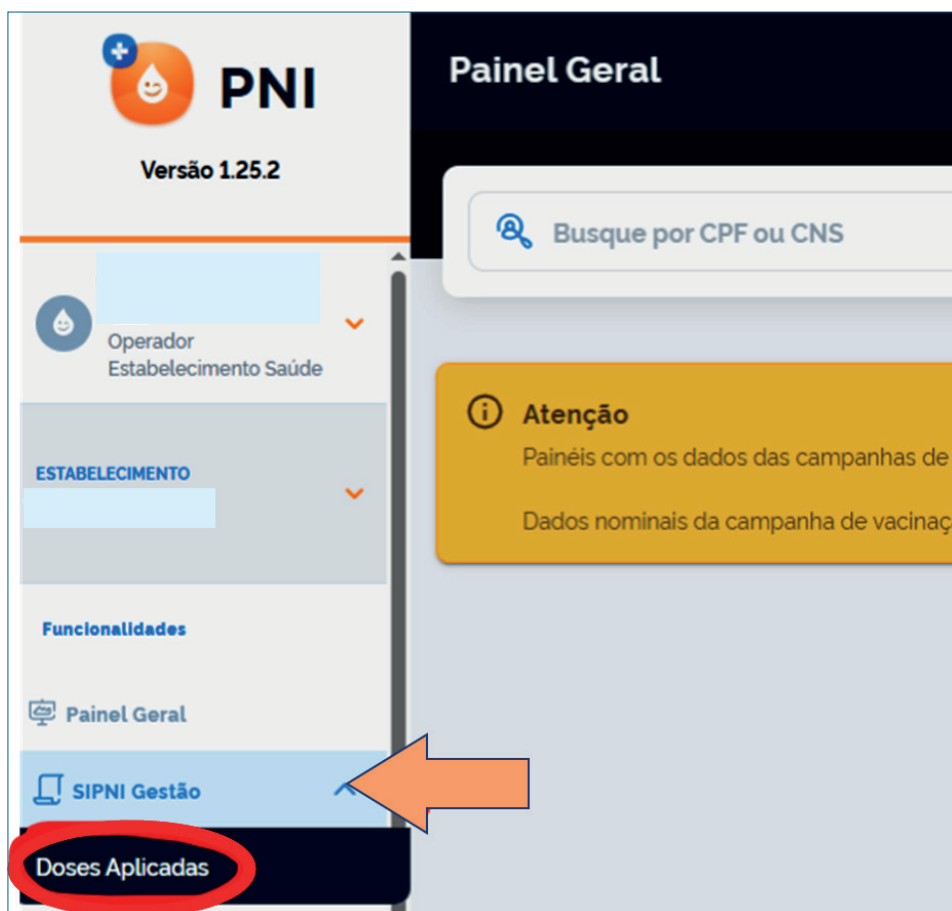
PNI

Versão 1.25.2

Operador
Estabelecimento Saúde

ESTABELECIMENTO

Funcionalidades

Painel Geral

SIPNI Gestão

Doses Aplicadas

Painel Geral

Busque por CPF ou CNS

Atenção
Painéis com os dados das campanhas de

Dados nominais da campanha de vacinaç